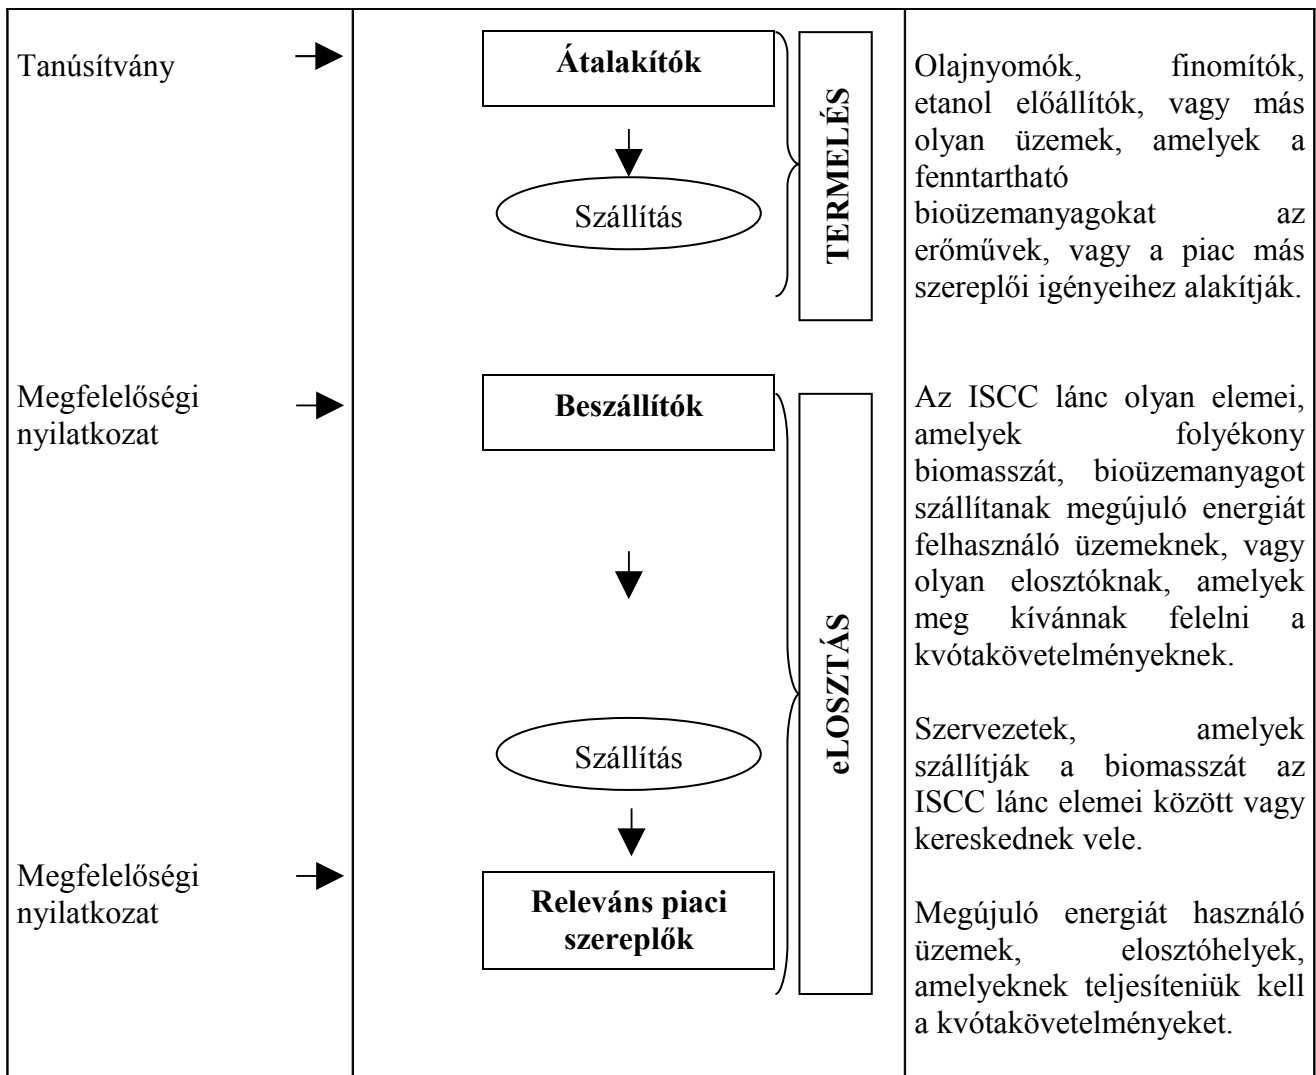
Tanúsítvány

Átalakítók

Szállítás

TERMELÉS

Olajnyomók, finomítók, etanol előállítók, vagy más olyan üzemek, amelyek a fenntartható bioüzemanyagokat az erőművek, vagy a piac más szereplői igényeihez alakítják.

Megfelelőségi nyilatkozat

Beszállítók

Szállítás

Megfelelőségi nyilatkozat

Releváns piaci szereplők

eLOSZTÁS

Az ISCC lánc olyan elemei, amelyek folyékony biomasszát, bioüzemanyagot szállítanak megújuló energiát felhasználó üzemeknek, vagy olyan elosztóknak, amelyek meg kívánnak felelni a kvótakövetelményeknek.

Szervezetek, amelyek szállítják a biomasszát az ISCC lánc elemei között vagy kereskednek vele.

Megújuló energiát használó üzemek, elosztóhelyek, amelyeknek teljesíteniük kell a kvótakövetelményeket.